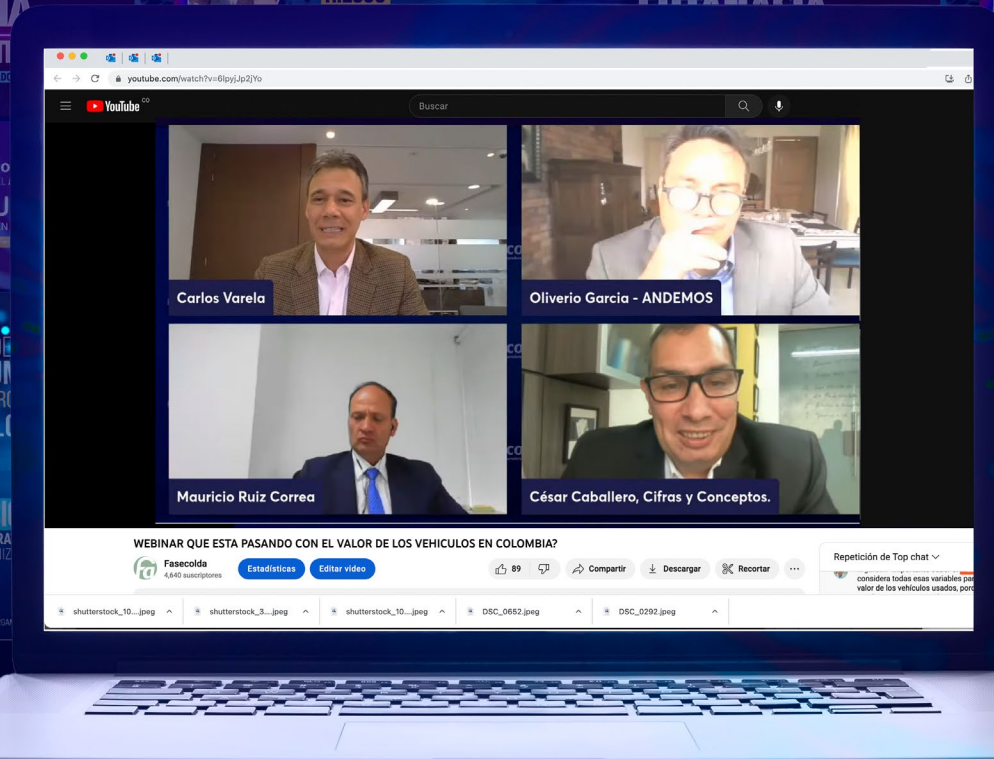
youtube.com/watch?v=6lpyjJp2jYo

YouTube CO

Buscar

Carlos Varela

Oliverio Garcia - ANDEMOS

Mauricio Ruiz Correa

César Caballero, Cifras y Conceptos.

WEBINAR QUE ESTA PASANDO CON EL VALOR DE LOS VEHICULOS EN COLOMBIA?

Fasecolda
4.640 suscriptores

Estadísticas

Editar video

89

Compartir

Descargar

Recortar

Repetición de Top chat

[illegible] considera todas esas variables par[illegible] valor de los vehículos usados, porc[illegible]

shutterstock_10....jpeg

shutterstock_3....jpeg

shutterstock_10....jpeg

DSC_0652.jpeg

DSC_0292.jpeg